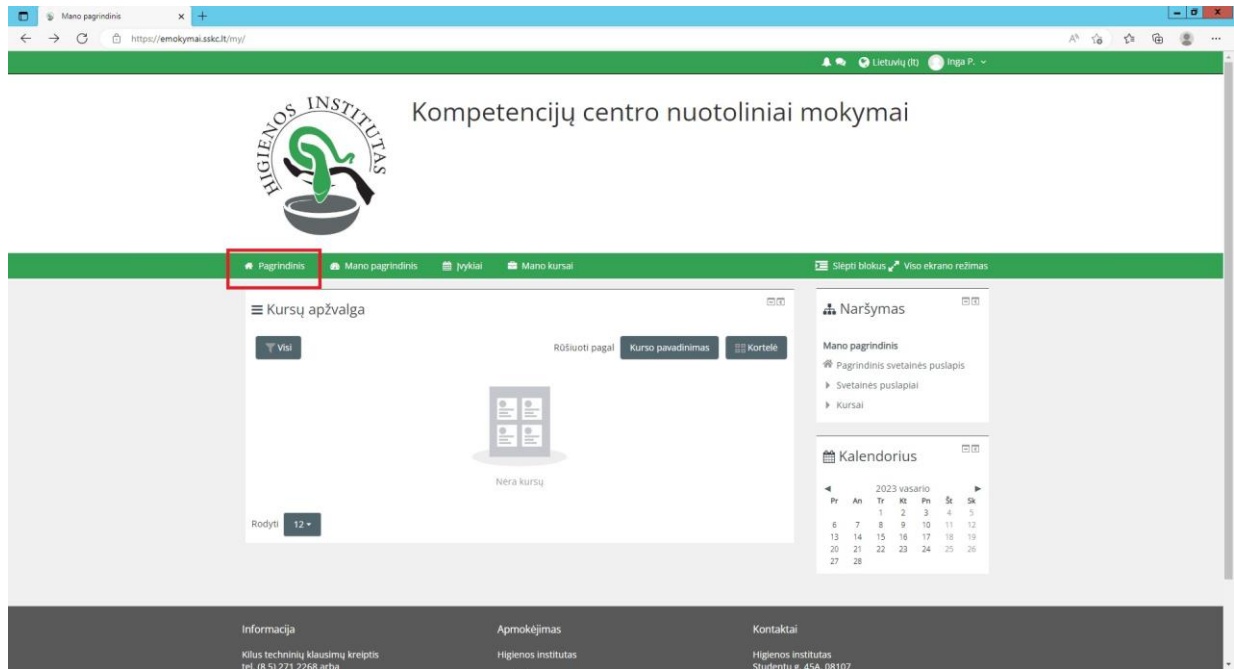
Mano pagrindinis

https://emokymai.sskc.lt/my/

Lietuvių (lt) Inga P.

HIGIENOS INSTITUTAS

Kompetencijų centro nuotoliniai mokymai

Pagrindinis Mano pagrindinis Įvykiai Mano kursai

Slėpti blokus Viso ekrano režimas

Kursų apžvalga

Visi

Rūšiuoti pagal Kurso pavadinimas Kortelė

Nėra kursų

Rodyti 12

Naršymas

Mano pagrindinis
Pagrindinis svetainės puslapis
Svetainės puslapiai
Kursai

Kalendorius

2023 vasario

| Pr | An | Tr | Kt | Pn | Št | Sk |
|---|---|---|---|---|---|---|
| | | 1 | 2 | 3 | 4 | 5 |
| 6 | 7 | 8 | 9 | 10 | 11 | 12 |
| 13 | 14 | 15 | 16 | 17 | 18 | 19 |
| 20 | 21 | 22 | 23 | 24 | 25 | 26 |
| 27 | 28 | | | | | |

Informacija

Kilus techninių klausimų kreiptis
tel. (8 5) 271 2268 arba

Apmokėjimas

Higienos institutas

Kontaktai

Higienos institutas
Studentų g. 45A, 08107